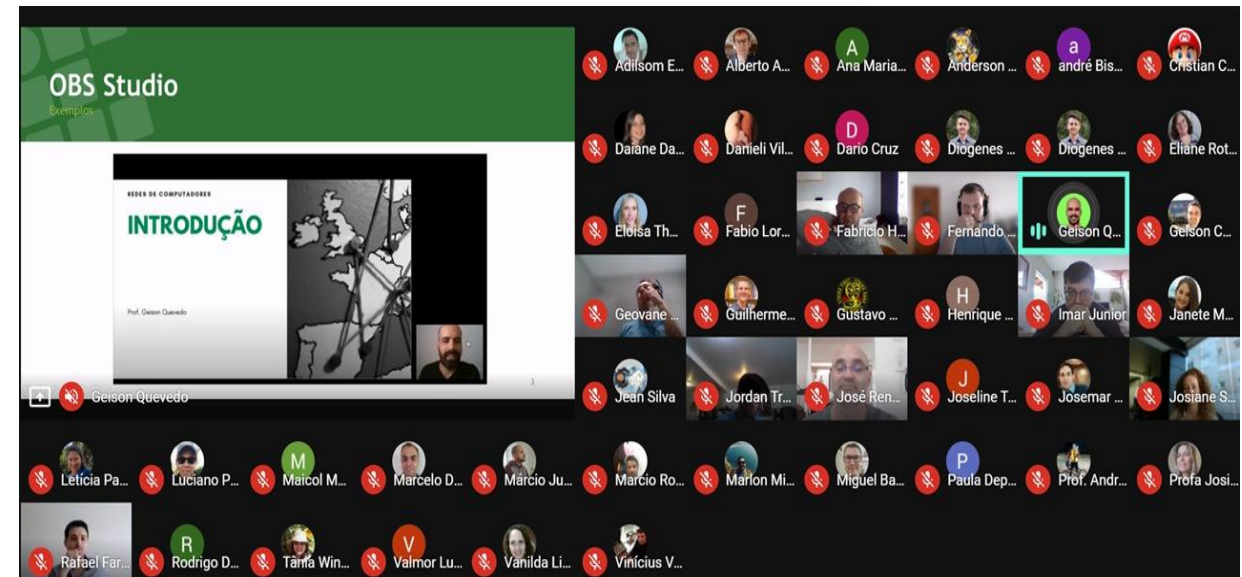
OBS Studio
Exemplos

REDES DE COMPUTADORES
INTRODUÇÃO
Prof. Geison Quevedo

3

Geison Quevedo

Adilsom E...
Alberto A...
A
Ana Maria...
Anderson ...
a
andré Bis...
Cristian C...
Daiane Da...
Danieli Vil...
D
Dario Cruz
Diogenes ...
Diogenes ...
Eliane Rot...
Eloisa Th...
F
Fabio Lor...
Fabricio H...
Fernando ...
Geison Q...
Gelson C...
Geovane ...
Guilherme...
Gustavo ...
H
Henrique ...
Imar Junior
Janete M...
Jean Silva
Jordan Tr...
José Ren...
J
Joseline T...
Josemar ...
Josiane S...
Leticia Pa...
Luciano P...
M
Maicol M...
Marcelo D...
Marcio Ju...
Marcio Ro...
Marlon Mi...
Miguel Ba...
P
Paula Dep...
Prof. Andr...
Profa Josi...
Rafael Far...
R
Rodrigo D...
Tania Win...
V
Valmor Lu...
Vanilda Li...
Vinícius V...